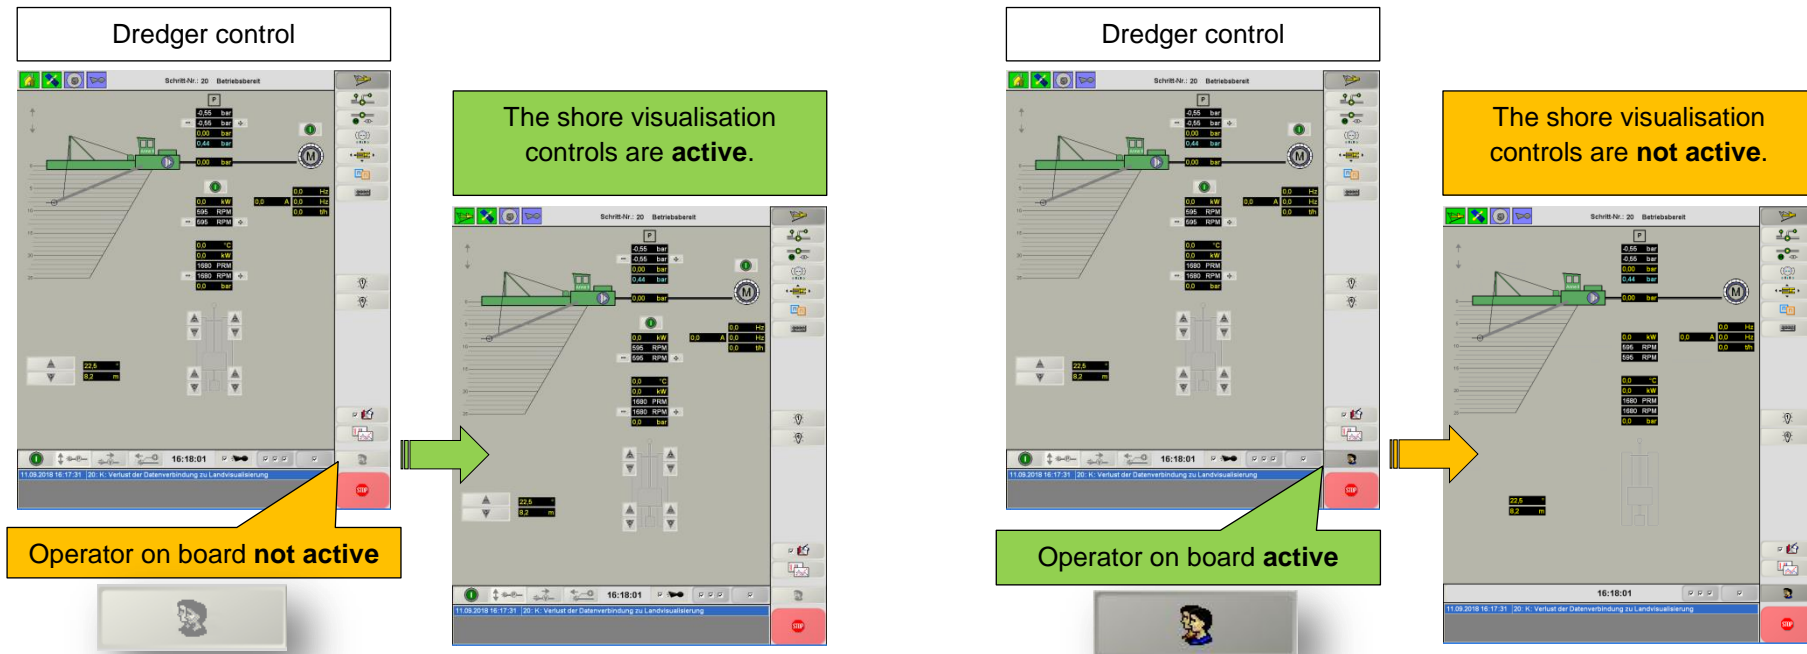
Dredger control

Schritt-Nr.: 20 Betriebsbereit

-0,55 bar
-0,55 bar
0,00 bar
0,44 bar
0,00 bar

0,0 kW
595 RPM
595 RPM
0,0 A
0,0 Hz
0,0 Hz
0,0 t/h

0,0 °C
0,0 kW
1680 PRM
1680 RPM
0,0 bar

22,5
8,2 m

16:18:01

11.09.2018 16:17:31 20: K: Verlust der Datenverbindung zu Landvisualisierung

STOP

Operator on board **not active**

The shore visualisation controls are **active**.

Schritt-Nr.: 20 Betriebsbereit

16:18:01

11.09.2018 16:17:31 20: K: Verlust der Datenverbindung zu Landvisualisierung

Dredger control

Schritt-Nr.: 20 Betriebsbereit

16:18:01

11.09.2018 16:17:31 20: K: Verlust der Datenverbindung zu Landvisualisierung

Operator on board **active**

The shore visualisation controls are **not active**.

Schritt-Nr.: 20 Betriebsbereit

16:18:01

11.09.2018 16:17:31 20: K: Verlust der Datenverbindung zu Landvisualisierung